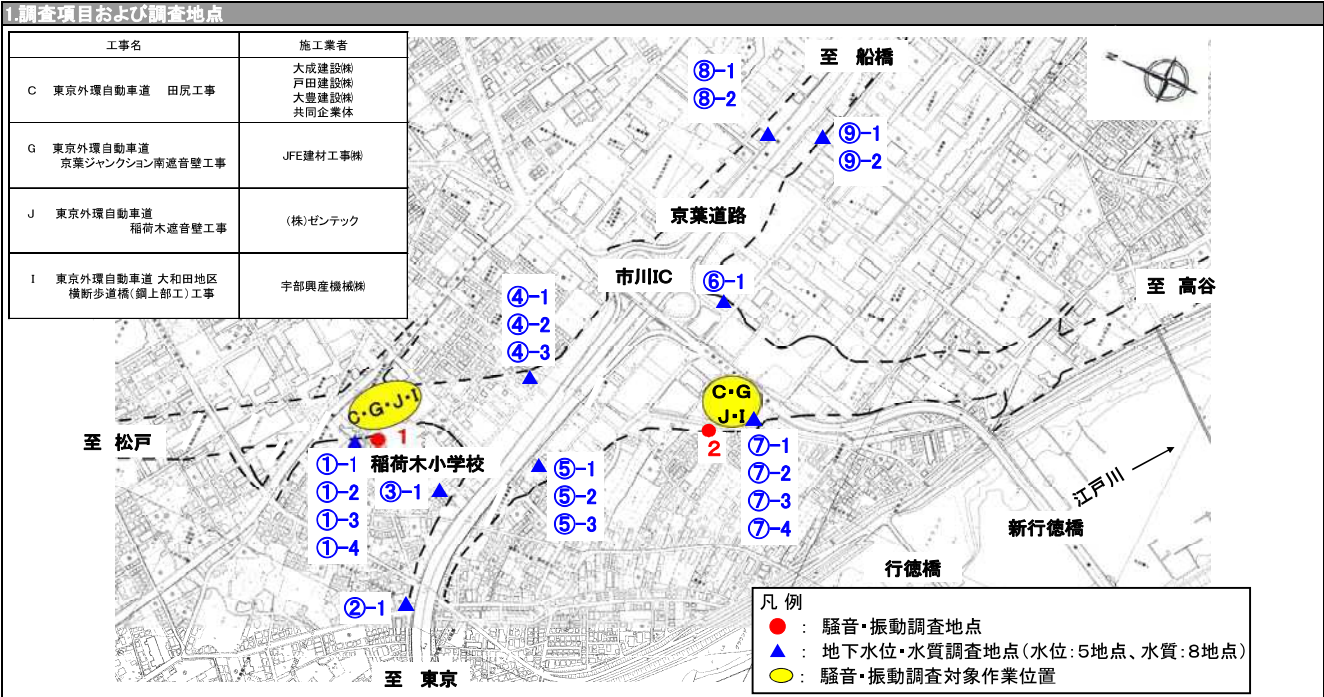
1.調査項目および調査地点

| 工事名 | 施工業者 |
|---|---|
| C　東京外環自動車道　田尻工事 | 大成建設㈱ 戸田建設㈱ 大豊建設㈱ 共同企業体 |
| G　東京外環自動車道 京葉ジャンクション南遮音壁工事 | JFE建材工事㈱ |
| J　東京外環自動車道 稲荷木遮音壁工事 | (株)ゼンテック |
| I　東京外環自動車道 大和田地区 横断歩道橋(鋼上部工)工事 | 宇部興産機械㈱ |

至　船橋
⑧-1
⑧-2
⑨-1
⑨-2
京葉道路
市川IC
⑥-1
至　高谷
④-1
④-2
④-3
C・G・J・I
1
至　松戸
①-1
①-2
①-3
①-4
稲荷木小学校
③-1
⑤-1
⑤-2
⑤-3
C・G
J・I
2
⑦-1
⑦-2
⑦-3
⑦-4
江戸川
新行徳橋
行徳橋
②-1
至　東京

凡 例
: 騒音・振動調査地点
: 地下水位・水質調査地点(水位:5地点、水質:8地点)
: 騒音・振動調査対象作業位置